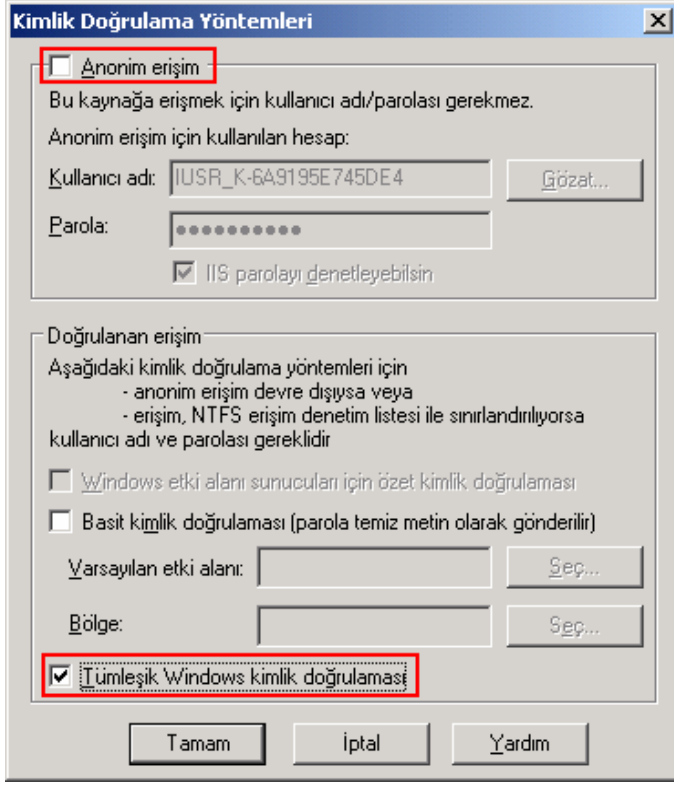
Kimlik Doğrulama Yöntemleri

Anonim erişim

Bu kaynağa erişmek için kullanıcı adı/parolası gerekmez.

Anonim erişim için kullanılan hesap:

Kullanıcı adı: IUSR_K-6A9195E745DE4 Gözat...

Parola: ●●●●●●●●●●

IIS parolayı denetleyebilsin

Doğrulanan erişim

Aşağıdaki kimlik doğrulama yöntemleri için
- anonim erişim devre dışıysa veya
- erişim, NTFS erişim denetim listesi ile sınırlandırılıyorsa
kullanıcı adı ve parolası gereklidir

Windows etki alanı sunucuları için özet kimlik doğrulaması

Basit kimlik doğrulaması (parola temiz metin olarak gönderilir)

Varsayılan etki alanı: Seç...

Bölge: Seç...

Tümleşik Windows kimlik doğrulaması

Tamam İptal Yardım